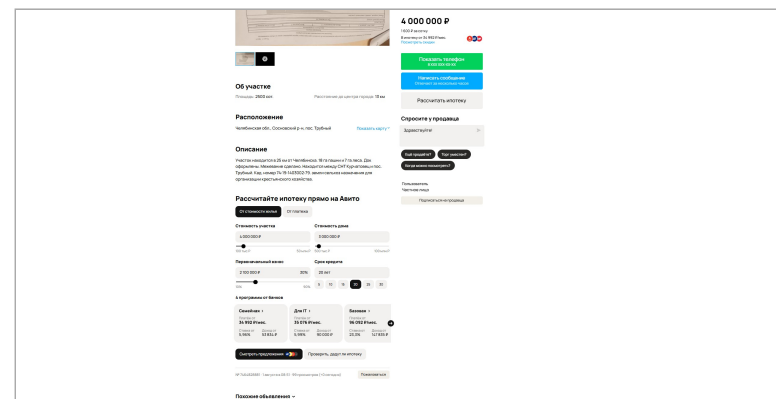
4 000 000 ₽
1 600 ₽ за сотку
В ипотеку от 34 950 ₽/мес.
Посмотреть заявки

Показать телефон
8 9XX XXX-XX-XX

Написать сообщение
Отвечает за несколько часов

Рассчитать ипотеку

Спросите у продавца
Здравствуйте!

Ещё продаётся?
Торг уместен?
Когда можно посмотреть?

Пользователь
Частное лицо

Подписаться на продавца

Об участке
Площадь: 2500 сот.
Расстояние до центра города: 18 км

Расположение
Челябинская обл., Сосновский р-н, пос. Трубный
Показать карту

Описание
Участок находится в 25 км от Челябинска. 18 га пашни и 7 га леса. Два оформлены. Межевание сделано. Находится между СНТ Кургантовцы и пос. Трубный. Кад. номер 74:19:1403002:79, земли сельхоз назначения для организации крестьянского хозяйства.

Рассчитайте ипотеку прямо на Авито
От стоимости жилья
От платежа

Стоимость участка
4 000 000 ₽
Стоимость дома
3 000 000 ₽

Первоначальный взнос
2 100 000 ₽
30%
Срок кредита
20 лет
5 10 15 20 25 30

4 программы от банков

Семейная
34 950 ₽/мес.
5,99%
52 831 ₽

Для IT
35 075 ₽/мес.
5,99%
80 000 ₽

Базовая
96 092 ₽/мес.
22,5%
147 835 ₽

Смотреть предложение
Проверить, дадут ли ипотеку

Пожаловаться

Похожие объявления